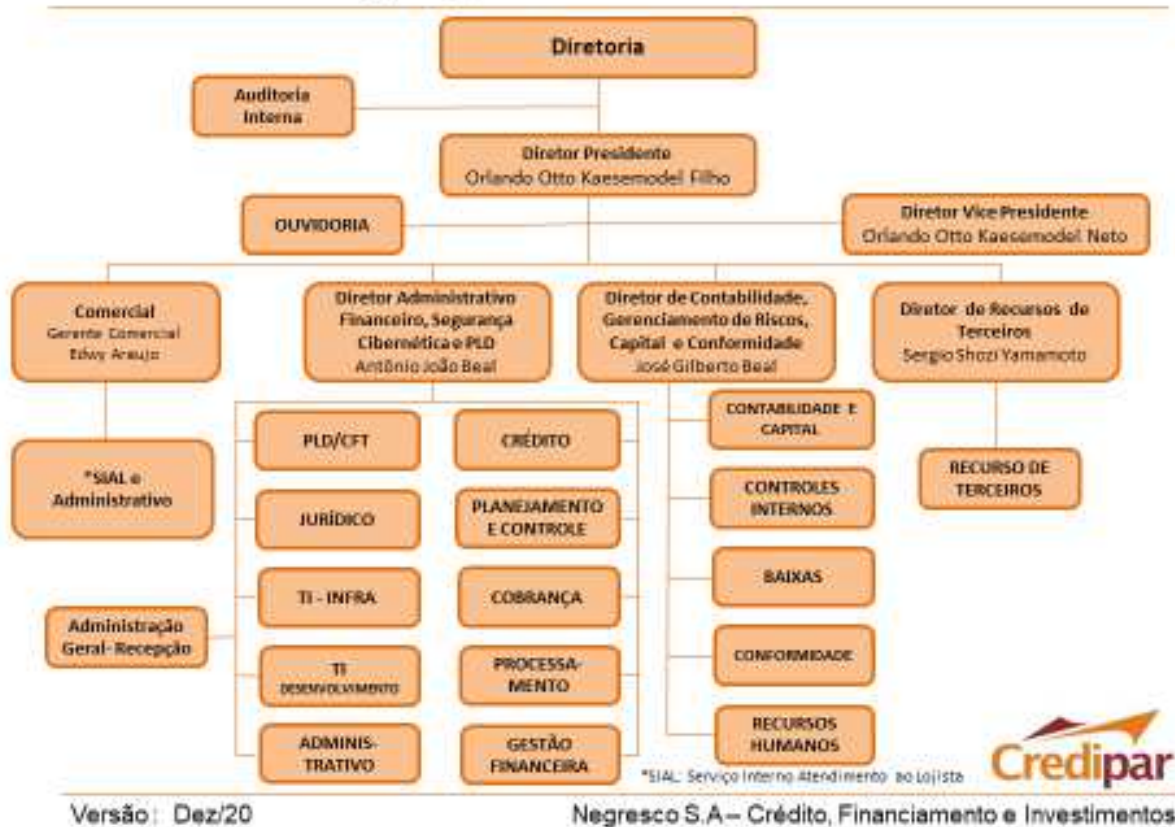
Diretoria

Auditoria Interna

Diretor Presidente
Orlando Otto Kaesemodel Filho

OUVIDORIA

Diretor Vice Presidente
Orlando Otto Kaesemodel Neto

Comercial
Gerente Comercial
Edwy Araujo

Diretor Administrativo Financeiro, Segurança Cibernética e PLD
Antônio João Beal

Diretor de Contabilidade, Gerenciamento de Riscos, Capital e Conformidade
José Gilberto Beal

Diretor de Recursos de Terceiros
Sergio Shozi Yamamoto

*SIAL e Administrativo

PLD/CFT

CRÉDITO

CONTABILIDADE E CAPITAL

RECURSO DE TERCEIROS

JURÍDICO

PLANEJAMENTO E CONTROLE

CONTROLES INTERNOS

TI - INFRA

COBRANÇA

BAIXAS

Administração Geral- Recepção

TI DESENVOLVIMENTO

PROCESSA-MENTO

CONFORMIDADE

ADMINIS-TRATIVO

GESTÃO FINANCEIRA

RECURSOS HUMANOS

*SIAL: Serviço Interno Atendimento ao Lojista

Credipar

Versão: Dez/20

Negresco S.A – Crédito, Financiamento e Investimentos